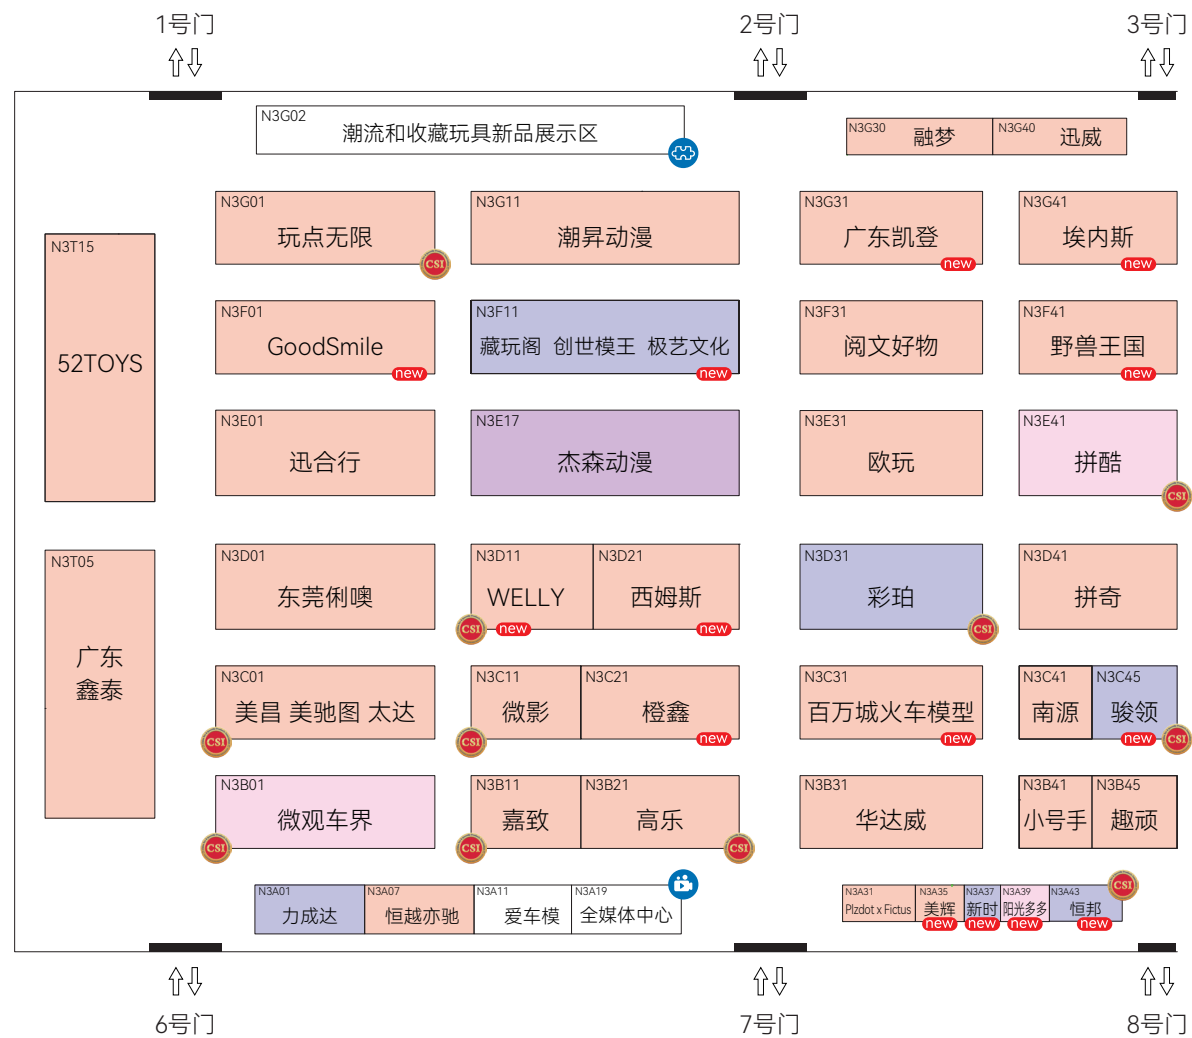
1号门 2号门 3号门

N3G02
潮流和收藏玩具新品展示区

N3G30 融梦
N3G40 迅威

N3T15
52TOYS

N3G01
玩点无限
CSI

N3G11
潮昇动漫

N3G31
广东凯登
new

N3G41
埃内斯
new

N3F01
GoodSmile
new

N3F11
藏玩阁 创世模王 极艺文化
new

N3F31
阅文好物

N3F41
野兽王国
new

N3E01
迅合行

N3E17
杰森动漫

N3E31
欧玩

N3E41
拼酷
CSI

N3T05
广东
鑫泰

N3D01
东莞俐噢

N3D11
WELLY
CSI new

N3D21
西姆斯
new

N3D31
彩珀
CSI

N3D41
拼奇

N3C01
美昌 美驰图 太达
CSI

N3C11
微影
CSI

N3C21
橙鑫
new

N3C31
百万城火车模型
new

N3C41
南源

N3C45
骏领
new CSI

N3B01
微观车界
CSI

N3B11
嘉致
CSI

N3B21
高乐
CSI

N3B31
华达威

N3B41
小号手

N3B45
趣顽

N3A01
力成达

N3A07
恒越亦驰

N3A11
爱车模

N3A19
全媒体中心

N3A31
Plzdot x Fictus

N3A35
美辉
new

N3A37
新时
new

N3A39
阳光多多
new

N3A43
恒邦
new
CSI

6号门 7号门 8号门